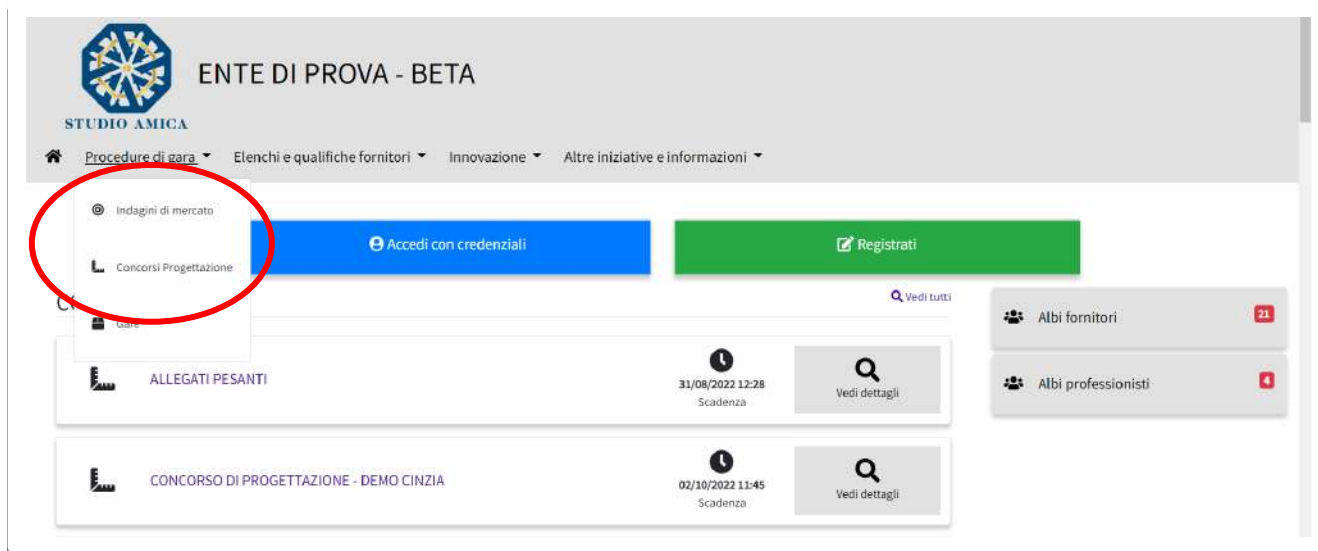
STUDIO AMICA

ENTE DI PROVA - BETA

Procedure di gara Elenchi e qualifiche fornitori Innovazione Altre iniziative e informazioni

Indagini di mercato

Concorsi Progettazione

Gare

Accedi con credenziali

Registrati

Co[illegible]

Vedi tutti

Albi fornitori 21

Albi professionisti 4

ALLEGATI PESANTI

31/08/2022 12:28
Scadenza

Vedi dettagli

CONCORSO DI PROGETTAZIONE - DEMO CINZIA

02/10/2022 11:45
Scadenza

Vedi dettagli